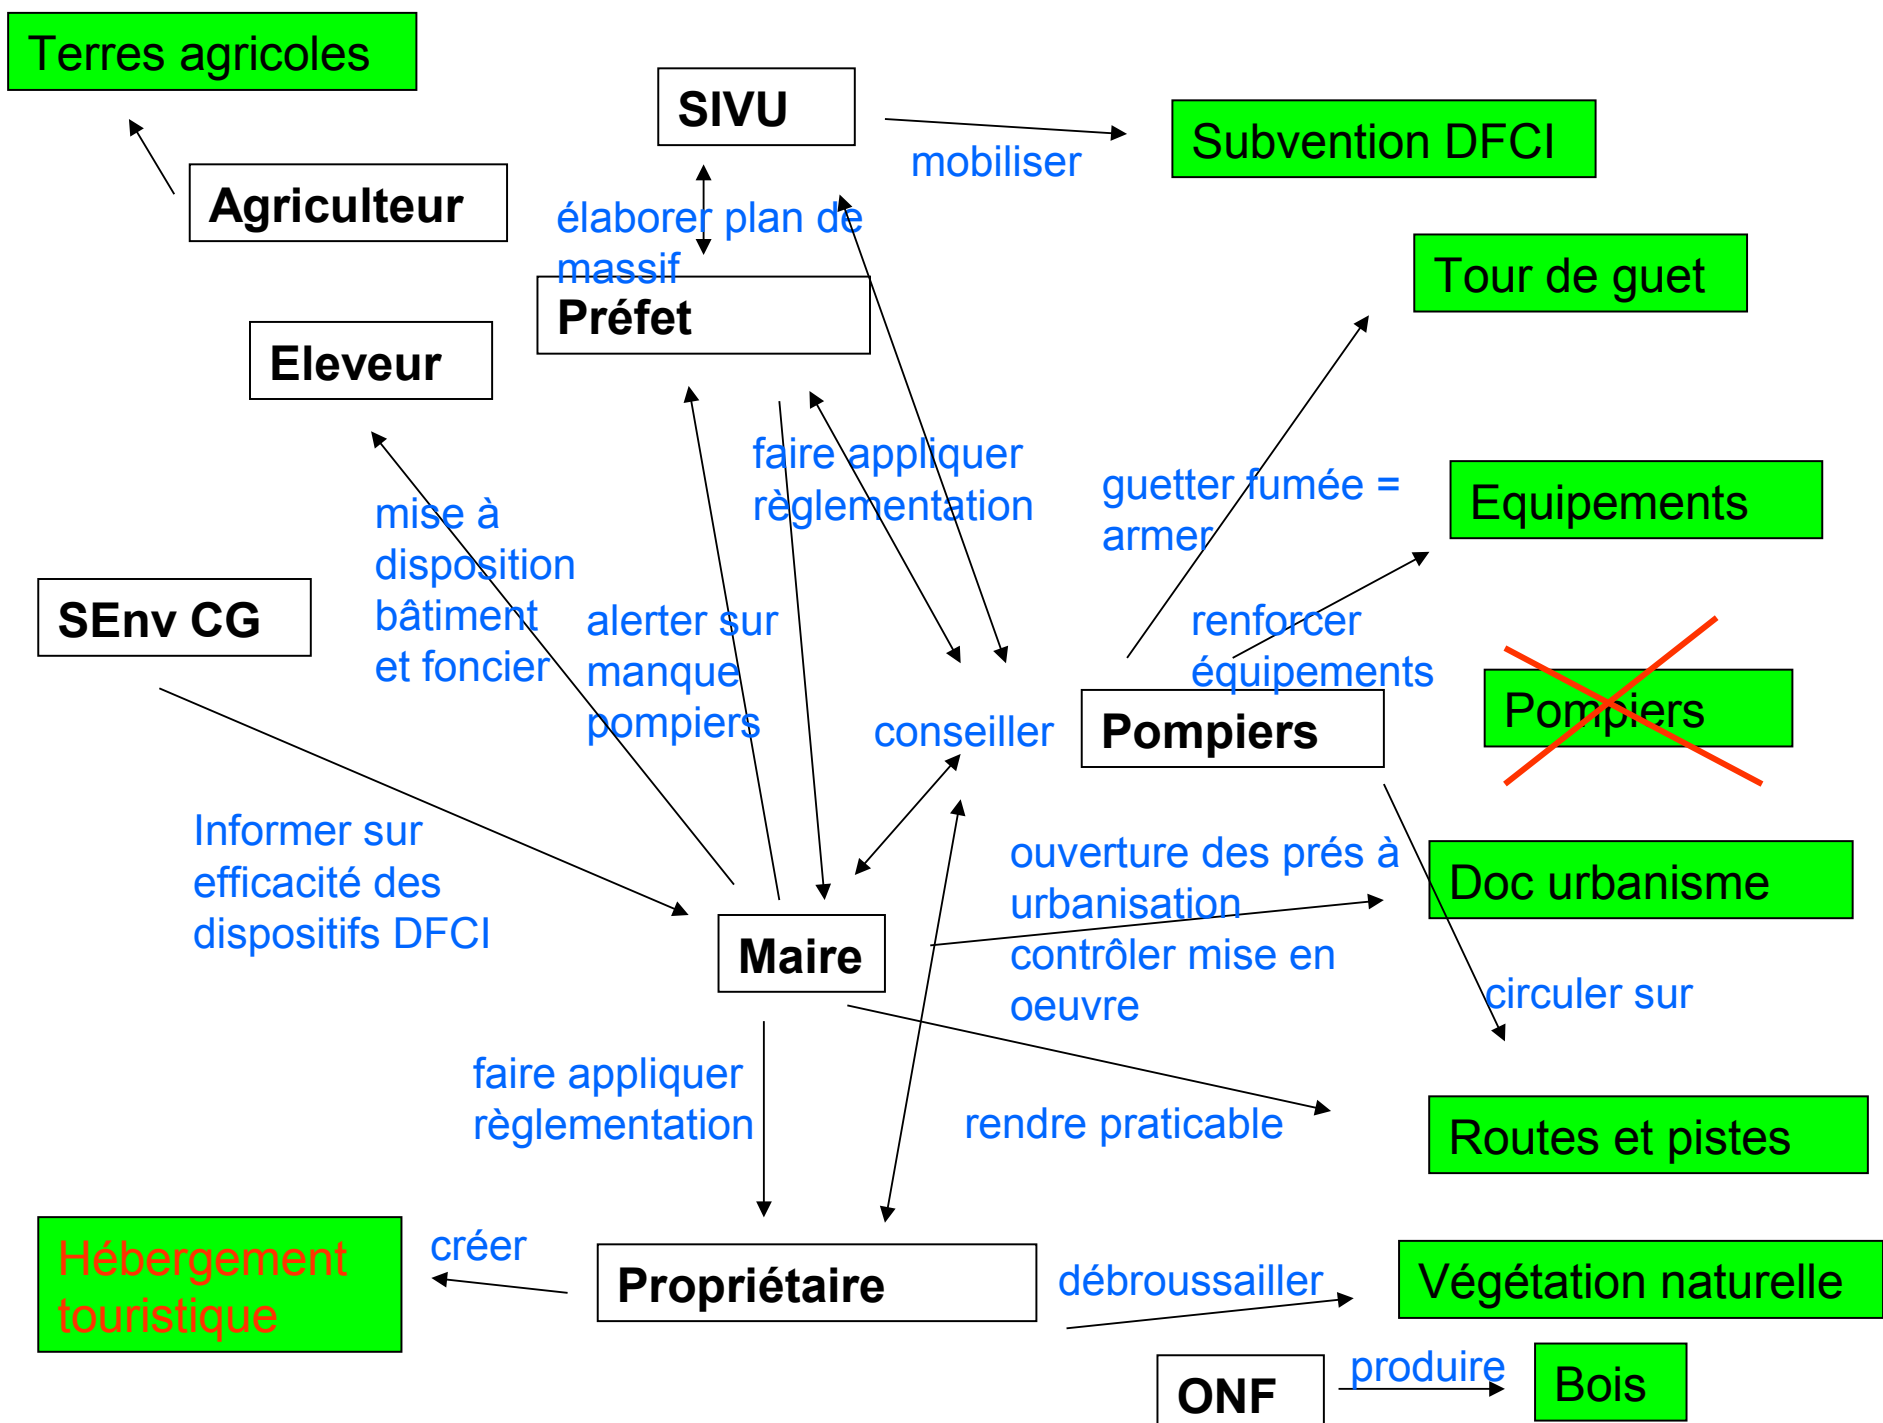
Terres agricoles

SIVU

Subvention DFCI

mobiliser

Agriculteur

élaborer plan de massif

Préfet

Tour de guet

Eleveur

faire appliquer règlementation

guetter fumée = armer

Equipements

mise à disposition bâtiment et foncier

alerter sur manque pompiers

renforcer équipements

SEnv CG

Pompiers

conseiller

Pompiers

Informer sur efficacité des dispositifs DFCI

ouverture des prés à urbanisation

Doc urbanisme

Maire

contrôler mise en oeuvre

circuler sur

faire appliquer règlementation

rendre praticable

Routes et pistes

Hébergement touristique

créer

Propriétaire

débroussailler

Végétation naturelle

ONF

produire

Bois